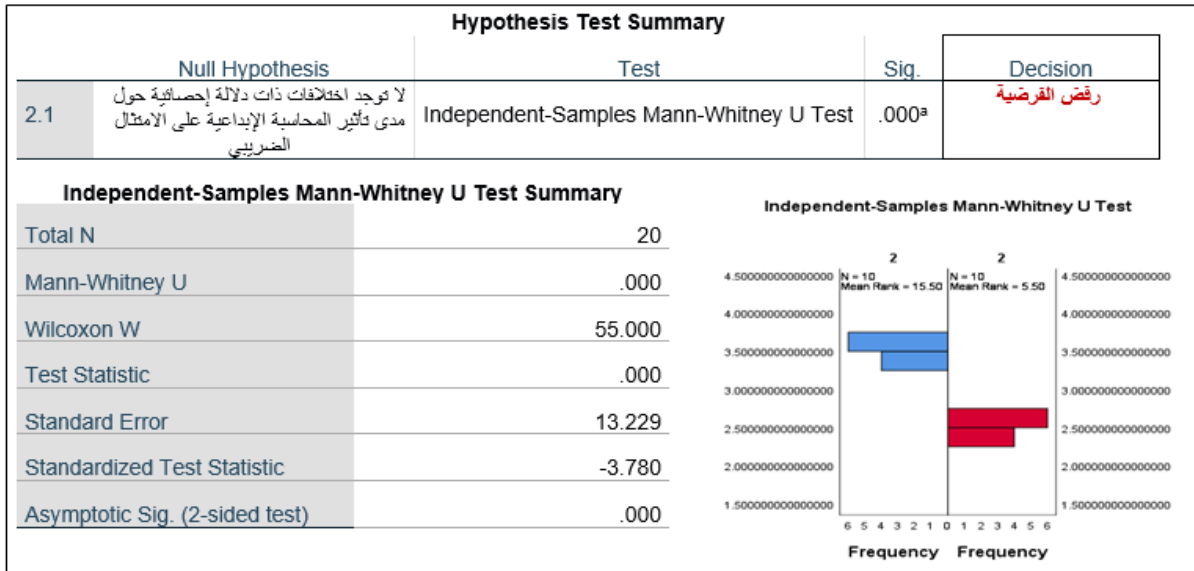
Hypothesis Test Summary

| | Null Hypothesis | Test | Sig. | Decision |
|---|---|---|---|---|
| 2.1 | لا توجد اختلافات ذات دلالة إحصائية حول مدى تأثير المحاسبة الإبداعية على الامتثال الضريبي | Independent-Samples Mann-Whitney U Test | .000ᵃ | رفض الفرضية |

Independent-Samples Mann-Whitney U Test Summary

| | |
|---|---|
| Total N | 20 |
| Mann-Whitney U | .000 |
| Wilcoxon W | 55.000 |
| Test Statistic | .000 |
| Standard Error | 13.229 |
| Standardized Test Statistic | -3.780 |
| Asymptotic Sig. (2-sided test) | .000 |

Independent-Samples Mann-Whitney U Test

2 2

N = 10
Mean Rank = 15.50

N = 10
Mean Rank = 5.50

4.500000000000000 4.500000000000000
4.000000000000000 4.000000000000000
3.500000000000000 3.500000000000000
3.000000000000000 3.000000000000000
2.500000000000000 2.500000000000000
2.000000000000000 2.000000000000000
1.500000000000000 1.500000000000000

6 5 4 3 2 1 0 0 1 2 3 4 5 6

Frequency Frequency